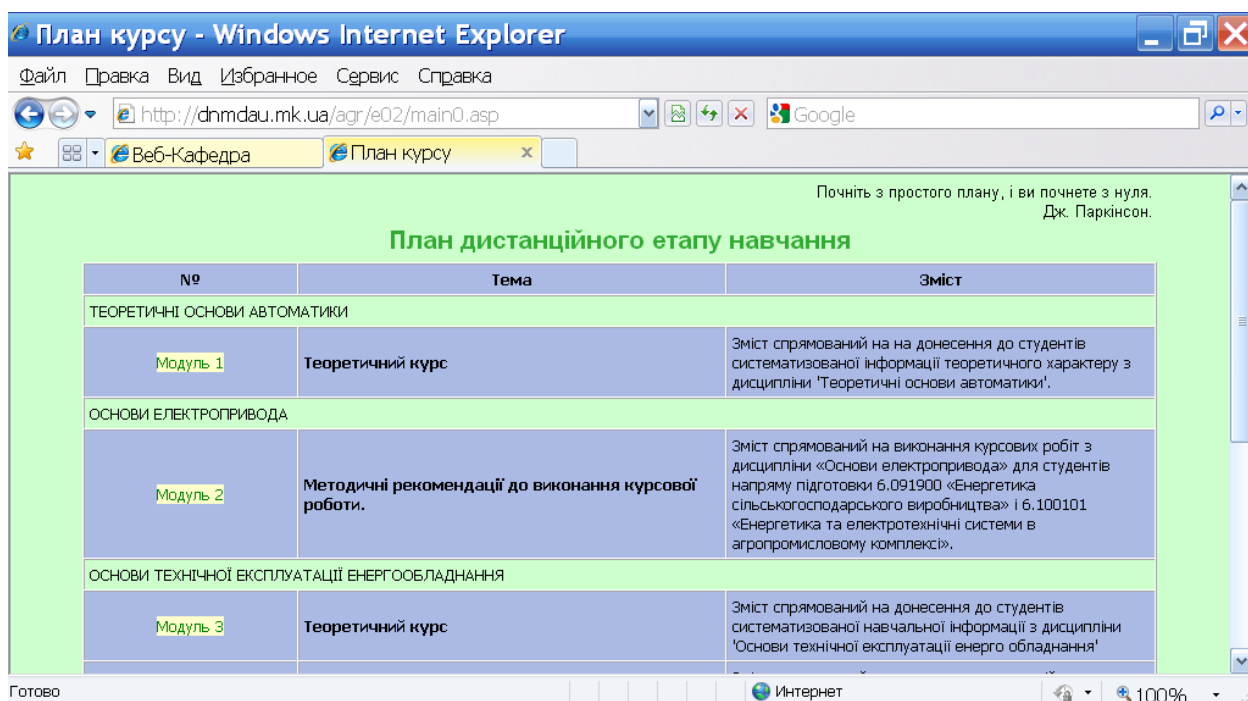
План курсу - Windows Internet Explorer

Файл Правка Вид Избранное Сервис Справка

http://dnmdau.mk.ua/agr/e02/main0.asp

Google

Веб-Кафедра

План курсу

Почніть з простого плану, і ви почнете з нуля.
Дж. Паркінсон.

План дистанційного етапу навчання

| № | Тема | Зміст |
|---|---|---|
| ТЕОРЕТИЧНІ ОСНОВИ АВТОМАТИКИ | | |
| Модуль 1 | Теоретичний курс | Зміст спрямований на на донесення до студентів систематизованої інформації теоретичного характеру з дисципліни 'Теоретичні основи автоматики'. |
| ОСНОВИ ЕЛЕКТРОПРИВОДА | | |
| Модуль 2 | Методичні рекомендації до виконання курсової роботи. | Зміст спрямований на виконання курсових робіт з дисципліни «Основи електропривода» для студентів напряму підготовки 6.091900 «Енергетика сільськогосподарського виробництва» і 6.100101 «Енергетика та електротехнічні системи в агропромисловому комплексі». |
| ОСНОВИ ТЕХНІЧНОЇ ЕКСПЛУАТАЦІЇ ЕНЕРГООБЛАДНАННЯ | | |
| Модуль 3 | Теоретичний курс | Зміст спрямований на донесення до студентів систематизованої навчальної інформації з дисципліни 'Основи технічної експлуатації енерго обладнання' |

Готово

Интернет

100%